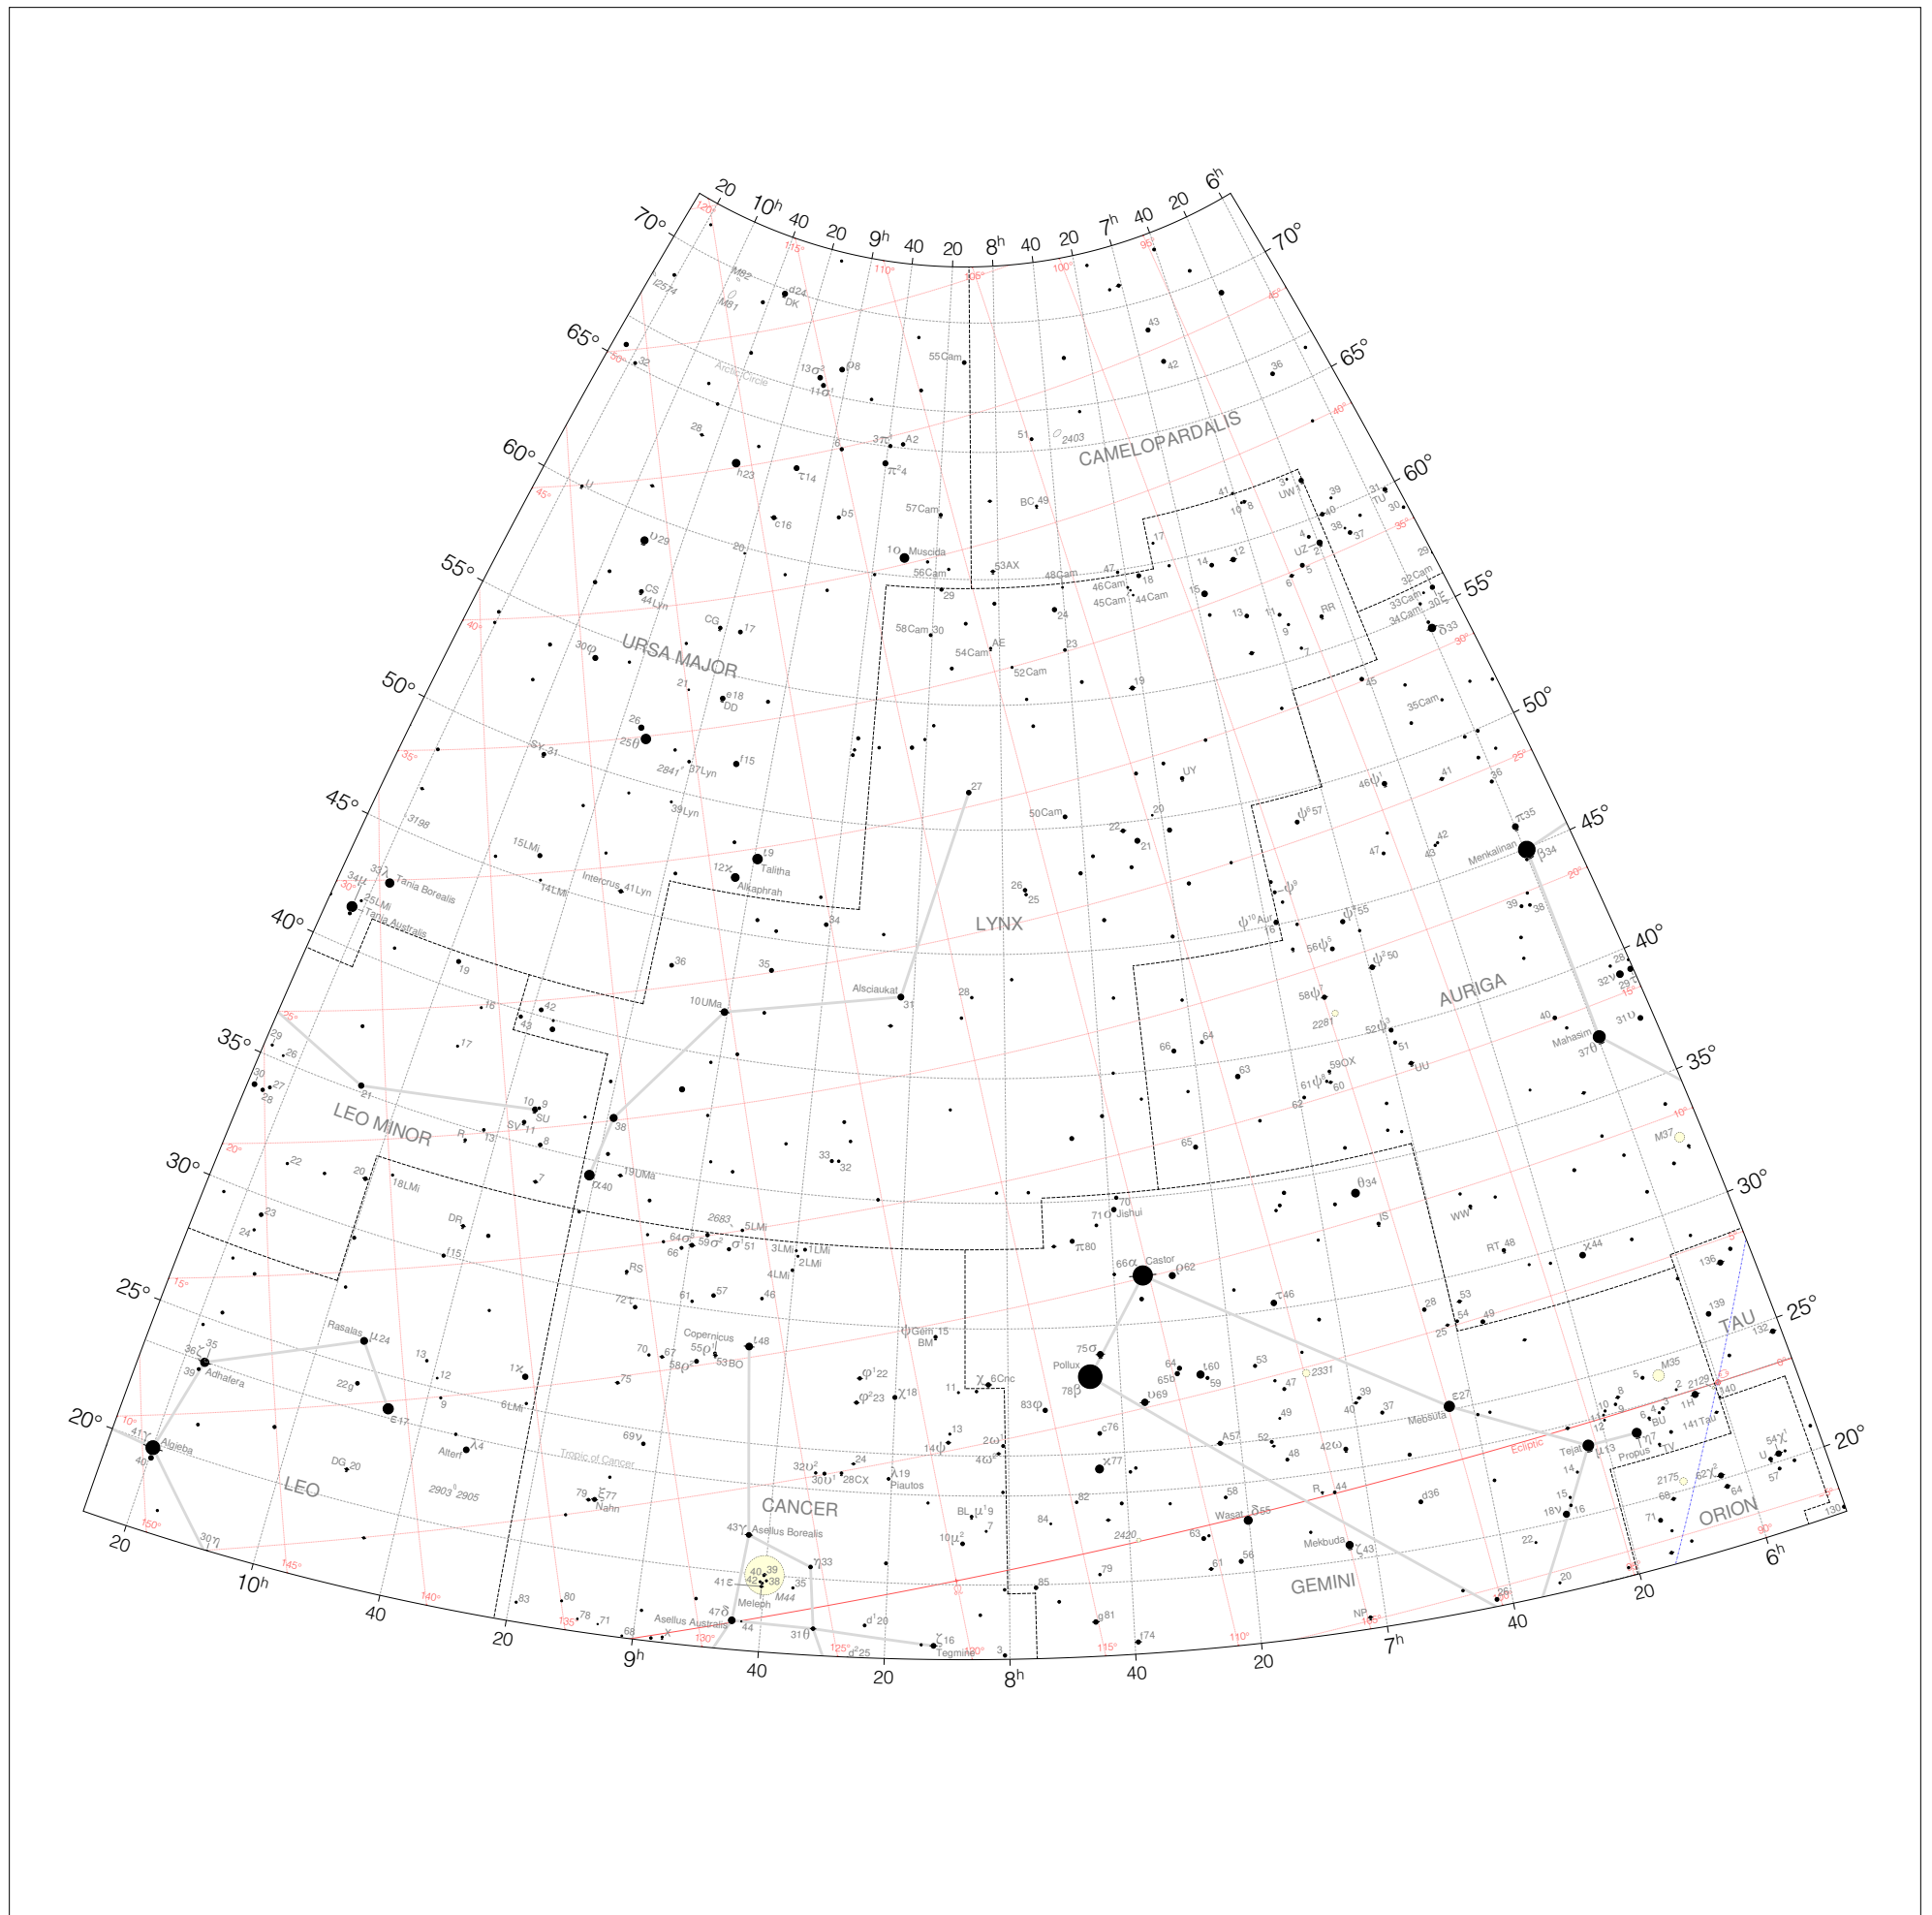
20 10h 40 20 9h 40 20 8h 40 20 7h 40 20 6h

70° 65° 60° 55° 50° 45° 40° 35° 30° 25° 20°

70° 65° 60° 55° 50° 45° 40° 35° 30° 25° 20°

CAMELOPARDALIS

URSA MAJOR

LYNX

AURIGA

LEO MINOR

LEO

CANCER

GEMINI

TAU

ORION

Arctic Circle

Tropic of Cancer

Ecliptic

Muscida

Tania Borealis

Tania Australis

Talitha

Alkaphrah

Alsciaukat

Menkalinan

Mahasim

Castor

Pollux

Jishui

Mebsuta

Tejat

Propus

Wasat

Mekbuda

Asellus Borealis

Asellus Australis

Meleph

Tegmine

Piautos

Nahn

Algieba

Adhafera

Rasalas

Copernicus

Intercrus

M81 M82 M44 M35 M37

20 10h 40 20 9h 40 20 8h 40 20 7h 40 20 6h